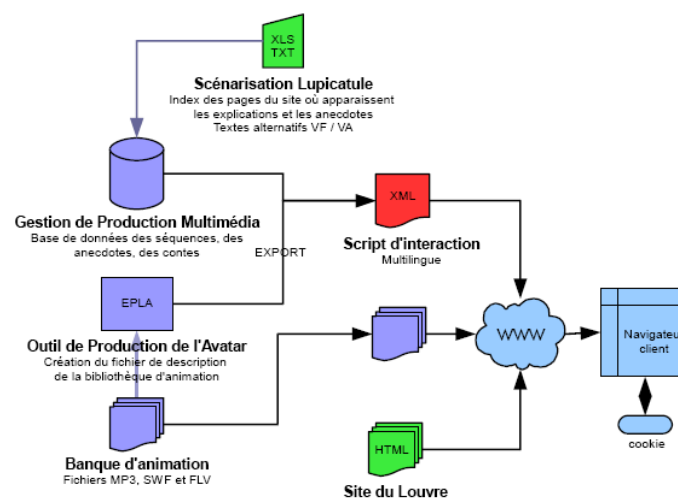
XLS
TXT

Scénarisation Lupicatule
Index des pages du site où apparaissent les explications et les anecdotes
Textes alternatifs VF / VA

Gestion de Production Multimédia
Base de données des séquences, des anecdotes, des contes

EXPORT

XML

Script d'interaction
Multilingue

EPLA

Outil de Production de l'Avatar
Création du fichier de description de la bibliothèque d'animation

WWW

Navigateu client

cookie

Banque d'animation
Fichiers MP3, SWF et FLV

HTML

Site du Louvre